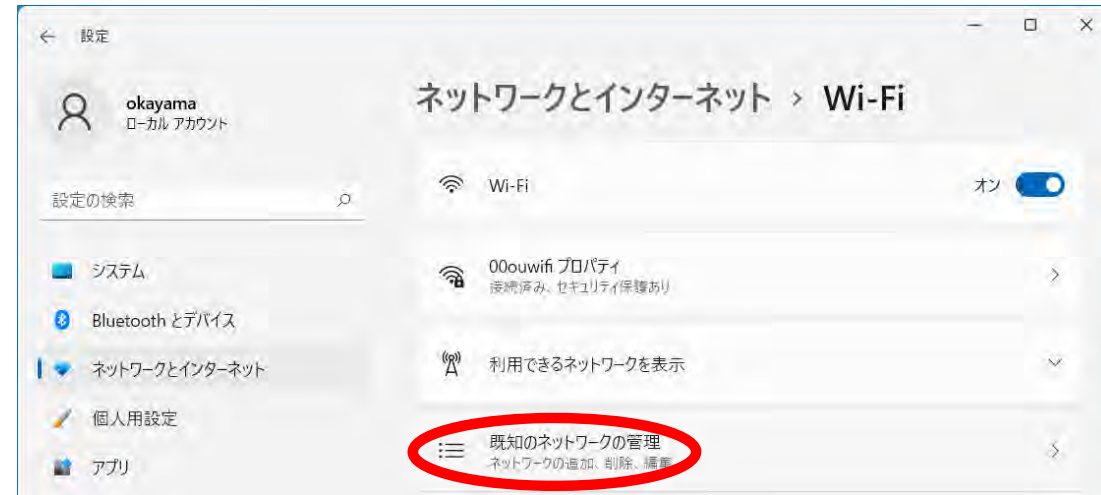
← 設定

okayama
ローカル アカウント

設定の検索

システム
Bluetooth とデバイス
ネットワークとインターネット
個人用設定
アプリ

ネットワークとインターネット > Wi-Fi

Wi-Fi
オン

00ouwifi プロパティ
接続済み、セキュリティ保護あり

利用できるネットワークを表示

既知のネットワークの管理
ネットワークの追加、削除、編集